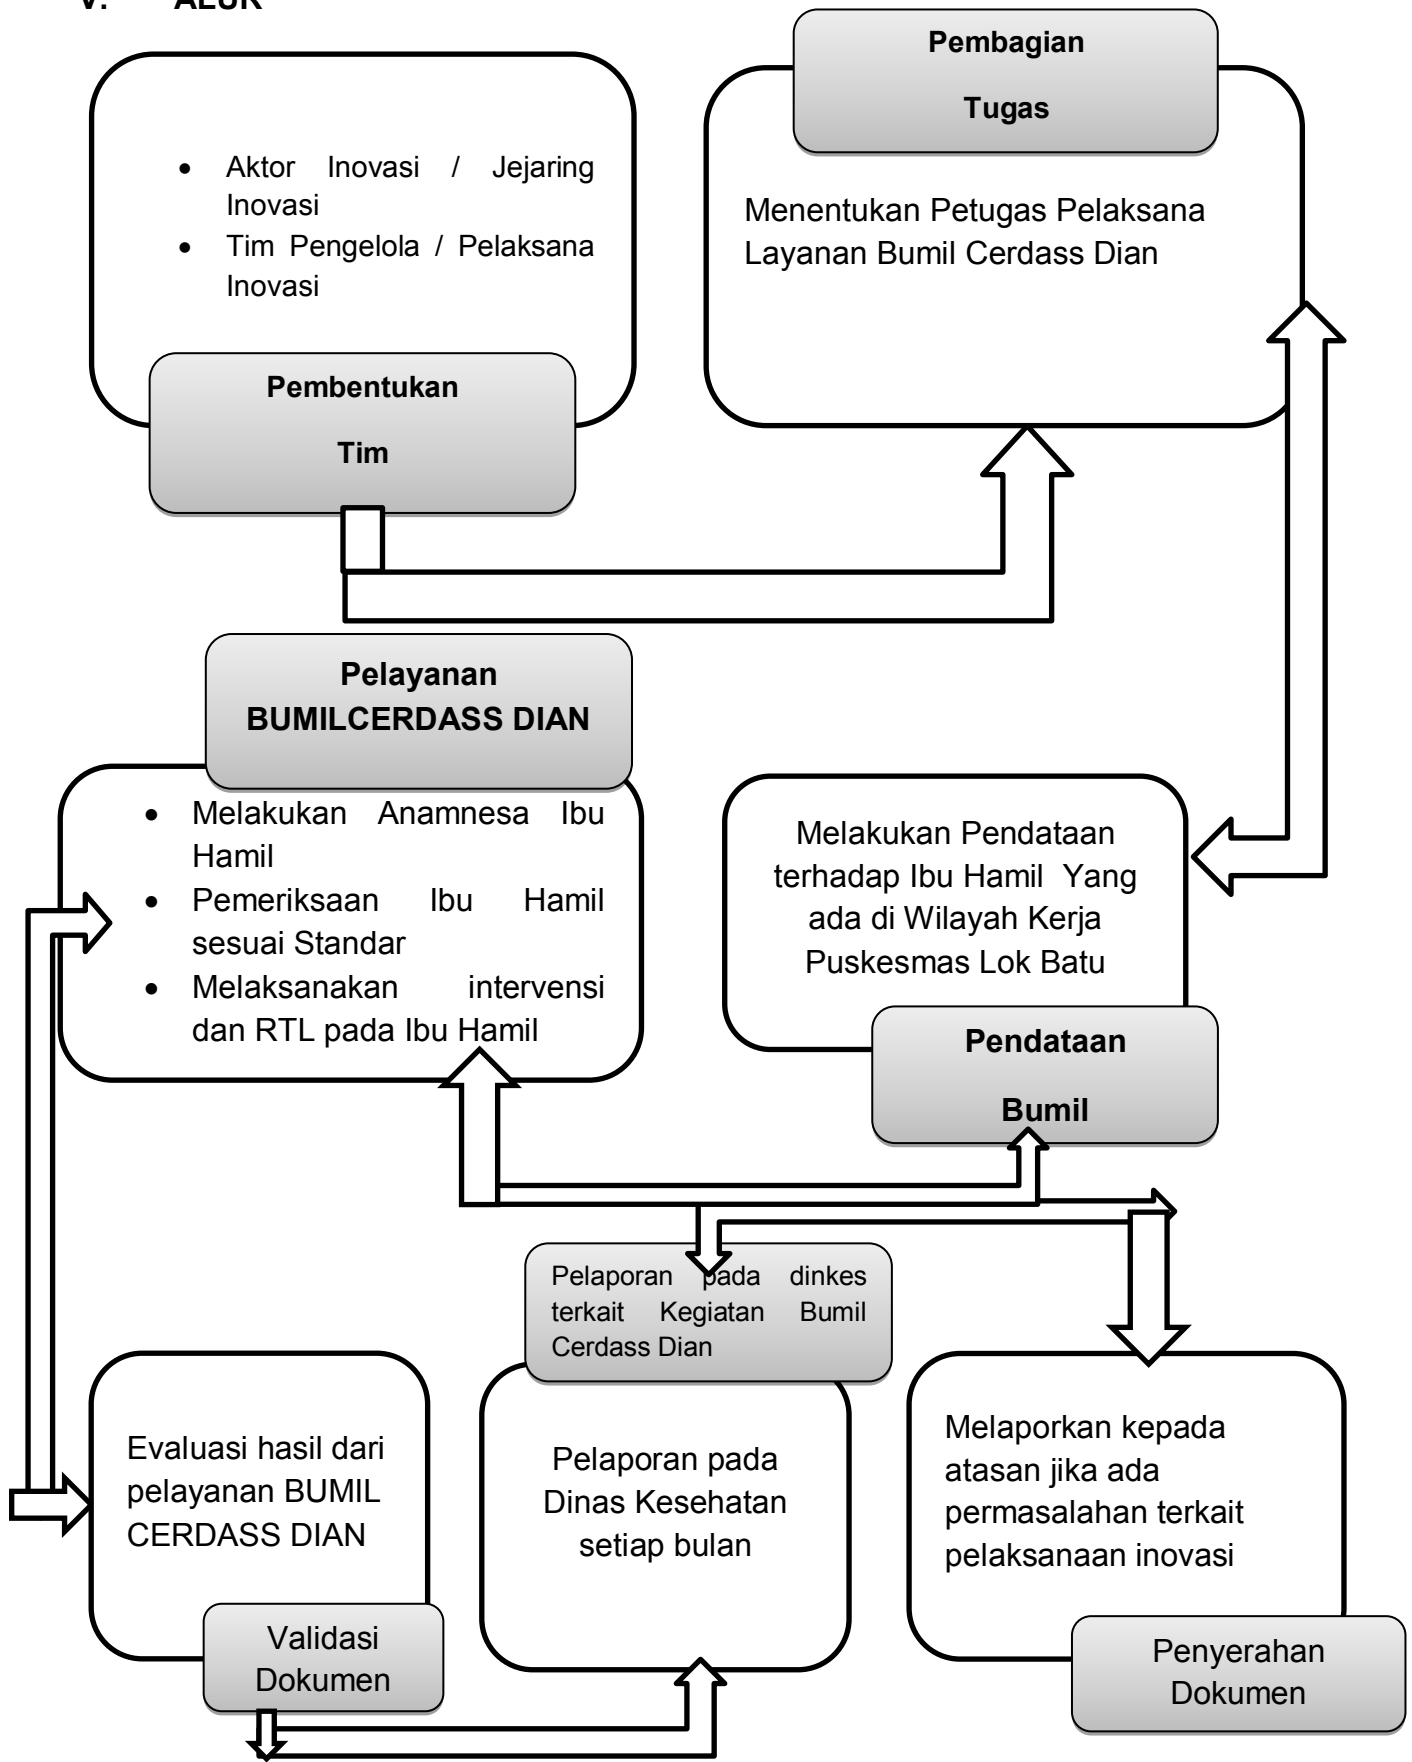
V. ALUR

- Aktor Inovasi / Jejaring Inovasi
- Tim Pengelola / Pelaksana Inovasi

Pembentukan

Tim

Pembagian

Tugas

Menentukan Petugas Pelaksana Layanan Bumil Cerdass Dian

Pelayanan BUMILCERDASS DIAN

- Melakukan Anamnesa Ibu Hamil
- Pemeriksaan Ibu Hamil sesuai Standar
- Melaksanakan intervensi dan RTL pada Ibu Hamil

Melakukan Pendataan terhadap Ibu Hamil Yang ada di Wilayah Kerja Puskesmas Lok Batu

Pendataan

Bumil

Pelaporan pada dinkes terkait Kegiatan Bumil Cerdass Dian

Evaluasi hasil dari pelayanan BUMIL CERDASS DIAN

Validasi Dokumen

Pelaporan pada Dinas Kesehatan setiap bulan

Melaporkan kepada atasan jika ada permasalahan terkait pelaksanaan inovasi

Penyerahan Dokumen